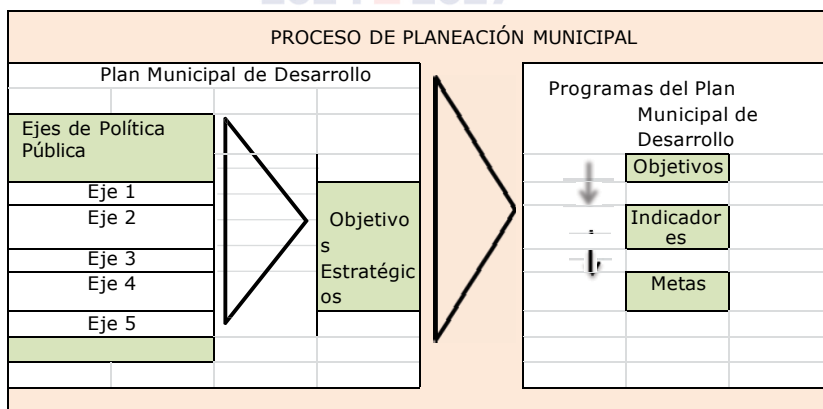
PROCESO DE PLANEACIÓN MUNICIPAL

Plan Municipal de Desarrollo

Ejes de Política Pública

Eje 1

Eje 2

Eje 3

Eje 4

Eje 5

Objetivos Estratégicos

Programas del Plan Municipal de Desarrollo

Objetivos

Indicadores

Metas